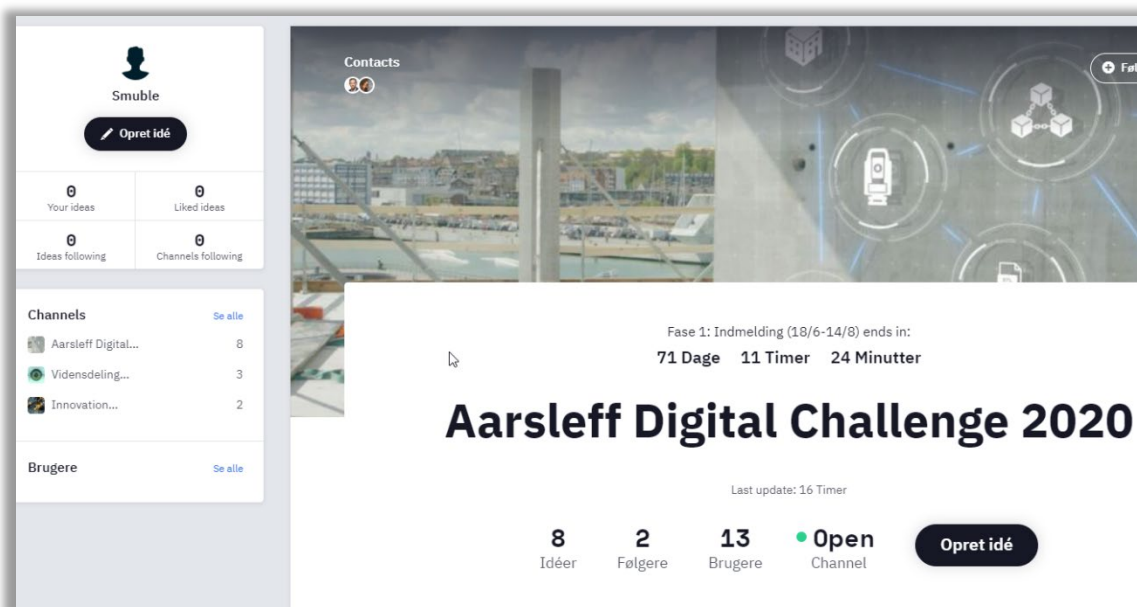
Smuble

Opret idé

0
Your ideas

0
Liked ideas

0
Ideas following

0
Channels following

Channels
Se alle

Aarsleff Digital... 8
Vidensdeling... 3
Innovation... 2

Brugere
Se alle

Contacts

Føl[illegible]

Fase 1: Indmelding (18/6-14/8) ends in:
71 Dage 11 Timer 24 Minutter

Aarsleff Digital Challenge 2020

Last update: 16 Timer

8
Idéer

2
Følgere

13
Brugere

Open
Channel

Opret idé